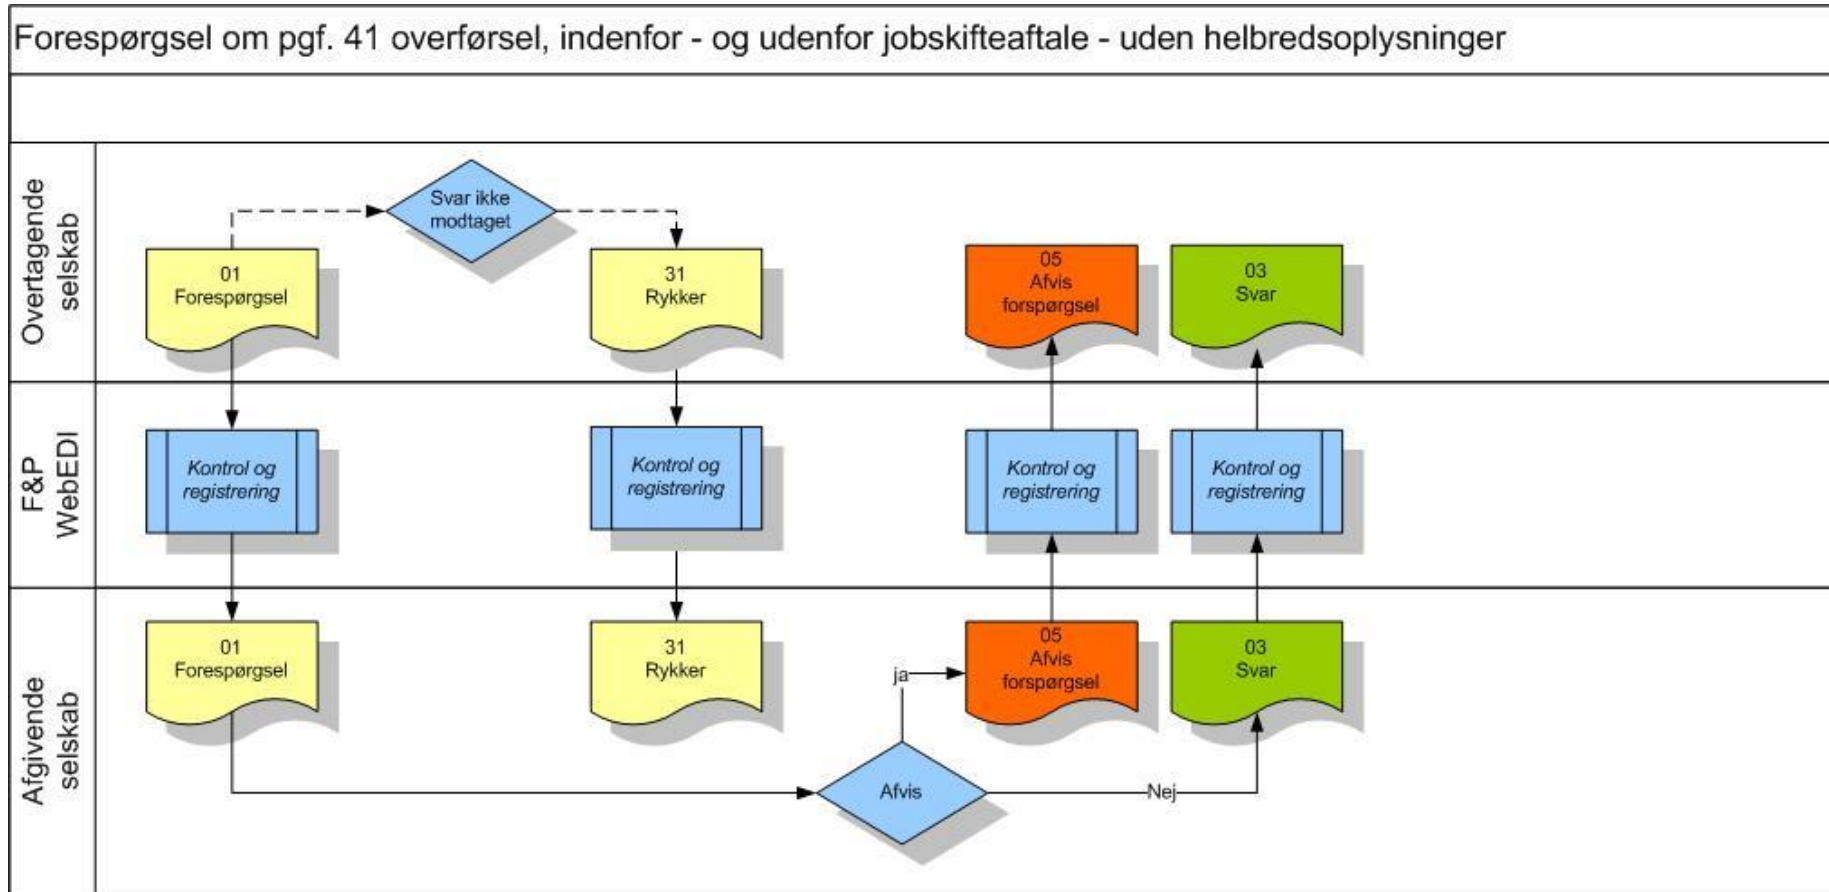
Forespørgsel om pgf. 41 overførsel, indenfor - og udenfor jobskifteaftale - uden helbredsoplysninger

Overtagende selskab

Svar ikke modtaget

01 Forespørgsel

31 Rykker

05 Afvis forspørgsel

03 Svar

F&P WebEDI

Kontrol og registrering

Kontrol og registrering

Kontrol og registrering

Kontrol og registrering

Afgivende selskab

01 Forespørgsel

31 Rykker

ja

05 Afvis forspørgsel

03 Svar

Afvis

Nej